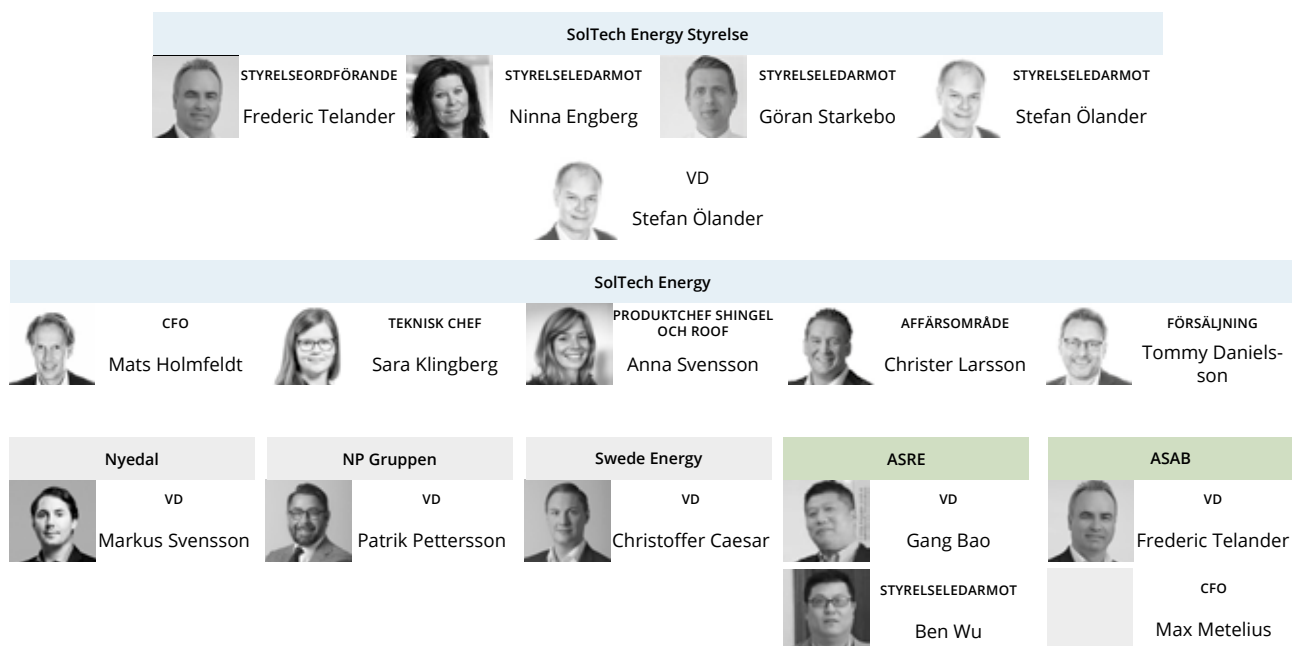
SolTech Energy Styrelse

STYRELSEORDFÖRANDE
Frederic Telander

STYRELSELEDAMOT
Ninna Engberg

STYRELSELEDAMOT
Göran Starkebo

STYRELSELEDAMOT
Stefan Ölander

VD
Stefan Ölander

SolTech Energy

CFO
Mats Holmfeldt

TEKNISK CHEF
Sara Klingberg

PRODUKTCHEF SHINGEL OCH ROOF
Anna Svensson

AFFÄRSOMRÅDE
Christer Larsson

FÖRSÄLJNING
Tommy Danielsson

Nyedal
VD
Markus Svensson

NP Gruppen
VD
Patrik Pettersson

Swede Energy
VD
Christoffer Caesar

ASRE
VD
Gang Bao
STYRELSELEDARMOT
Ben Wu

ASAB
VD
Frederic Telander
CFO
Max Metelius